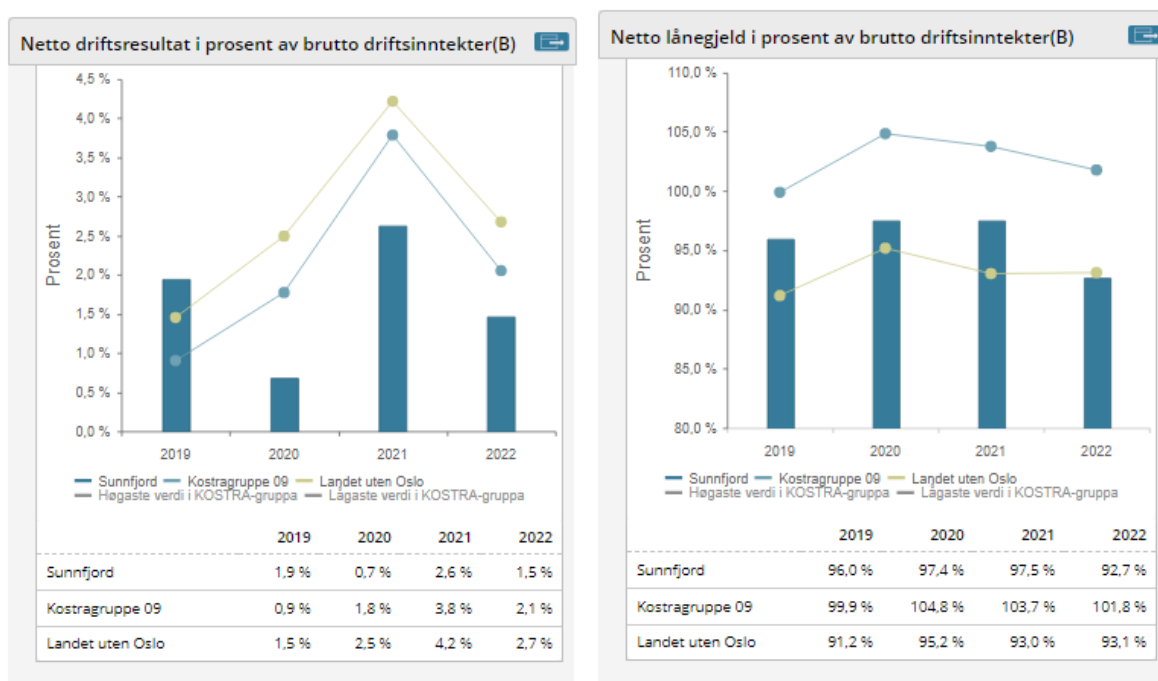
Netto driftsresultat i prosent av brutto driftsinntekter(B)

4,5 %
4,0 %
3,5 %
3,0 %
2,5 %
2,0 %
1,5 %
1,0 %
0,5 %
0,0 %

Prosent

2019 2020 2021 2022

Sunnfjord Kostragruppe 09 Landet uten Oslo
Høgaste verdi i KOSTRA-gruppa Lågaste verdi i KOSTRA-gruppa

| | 2019 | 2020 | 2021 | 2022 |
|---|---|---|---|---|
| Sunnfjord | 1,9 % | 0,7 % | 2,6 % | 1,5 % |
| Kostragruppe 09 | 0,9 % | 1,8 % | 3,8 % | 2,1 % |
| Landet uten Oslo | 1,5 % | 2,5 % | 4,2 % | 2,7 % |

Netto lånegjeld i prosent av brutto driftsinntekter(B)

110,0 %
105,0 %
100,0 %
95,0 %
90,0 %
85,0 %
80,0 %

Prosent

2019 2020 2021 2022

Sunnfjord Kostragruppe 09 Landet uten Oslo
Høgaste verdi i KOSTRA-gruppa Lågaste verdi i KOSTRA-gruppa

| | 2019 | 2020 | 2021 | 2022 |
|---|---|---|---|---|
| Sunnfjord | 96,0 % | 97,4 % | 97,5 % | 92,7 % |
| Kostragruppe 09 | 99,9 % | 104,8 % | 103,7 % | 101,8 % |
| Landet uten Oslo | 91,2 % | 95,2 % | 93,0 % | 93,1 % |